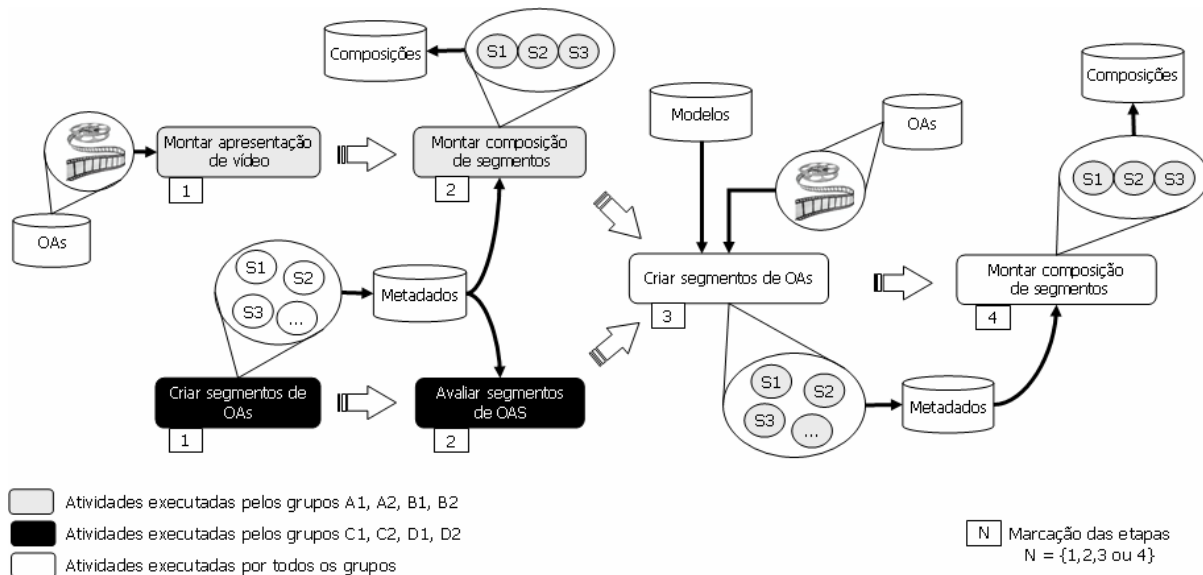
Composições

S1 S2 S3

Montar apresentação de vídeo

1

Montar composição de segmentos

2

OAs

S1 S2 S3 ...

Metadados

Criar segmentos de OAs

1

Avaliar segmentos de OAS

2

Modelos

OAs

Criar segmentos de OAs

3

S1 S2 S3 ...

Metadados

Composições

S1 S2 S3

Montar composição de segmentos

4

Atividades executadas pelos grupos A1, A2, B1, B2

Atividades executadas pelos grupos C1, C2, D1, D2

Atividades executadas por todos os grupos

N Marcação das etapas N = {1,2,3 ou 4}